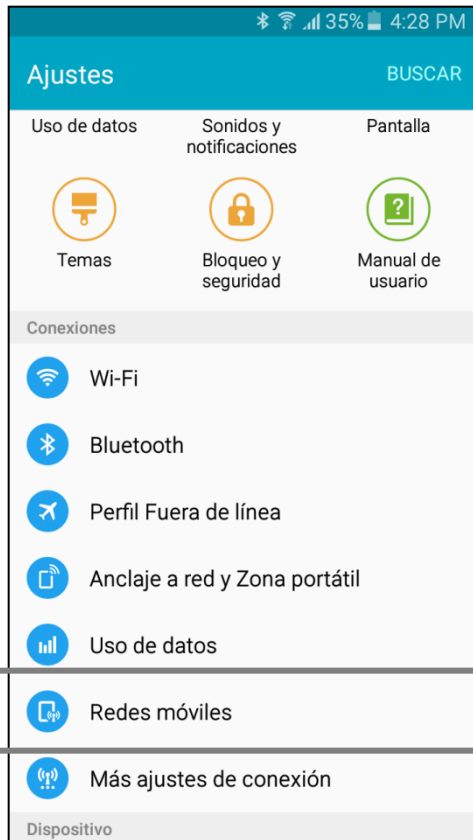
35% 4:28 PM

Ajustes

BUSCAR

Uso de datos

Sonidos y notificaciones

Pantalla

Temas

Bloqueo y seguridad

Manual de usuario

Conexiones

Wi-Fi

Bluetooth

Perfil Fuera de línea

Anclaje a red y Zona portátil

Uso de datos

Redes móviles

Más ajustes de conexión

Dispositivo